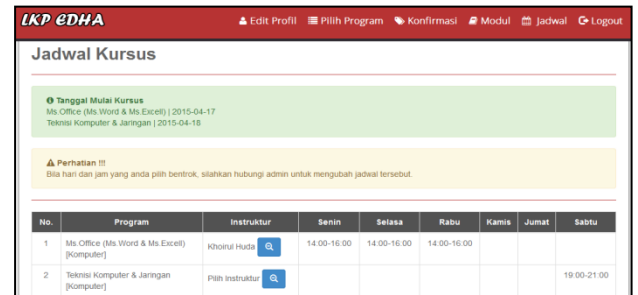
LKP EDHA
Edit Profil Pilih Program Konfirmasi Modul Jadwal Logout

Jadwal Kursus

Tanggal Mulai Kursus
Ms.Office (Ms.Word & Ms.Excell) | 2015-04-17
Teknisi Komputer & Jaringan | 2015-04-18

Perhatian !!!
Bila hari dan jam yang anda pilih bentrok, silahkan hubungi admin untuk mengubah jadwal tersebut.

| No. | Program | Instruktur | Senin | Selasa | Rabu | Kamis | Jumat | Sabtu |
|---|---|---|---|---|---|---|---|---|
| 1 | Ms.Office (Ms.Word & Ms.Excell) [Komputer] | Khoirul Huda | 14:00-16:00 | 14:00-16:00 | 14:00-16:00 | | | |
| 2 | Teknisi Komputer & Jaringan [Komputer] | Pilih Instruktur | | | | | | 19:00-21:00 |